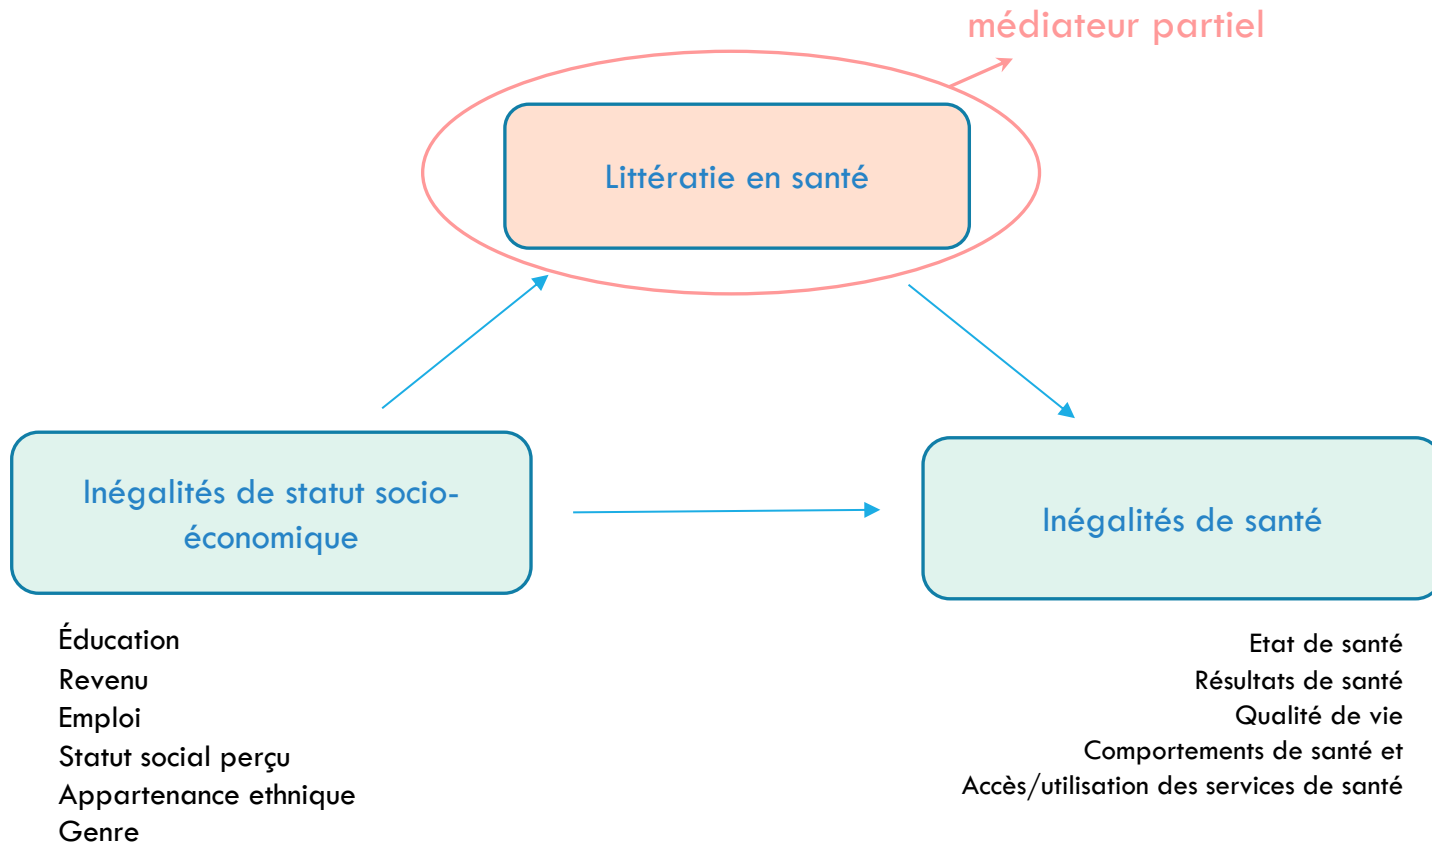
médiateur partiel

Littératie en santé

Inégalités de statut socio-économique

Inégalités de santé

Éducation
Revenu
Emploi
Statut social perçu
Appartenance ethnique
Genre

Etat de santé
Résultats de santé
Qualité de vie
Comportements de santé et
Accès/utilisation des services de santé